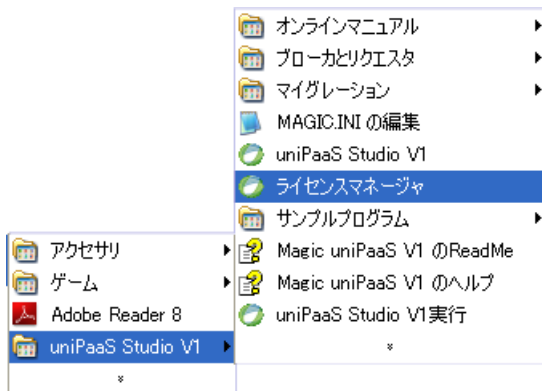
オンラインマニュアル
ブローカとリクエスタ
マイグレーション
MAGIC.INI の編集
uniPaaS Studio V1
ライセンスマネージャ
サンプルプログラム
Magic uniPaaS V1 のReadMe
Magic uniPaaS V1 のヘルプ
uniPaaS Studio V1実行
»

アクセサリ
ゲーム
Adobe Reader 8
uniPaaS Studio V1
»